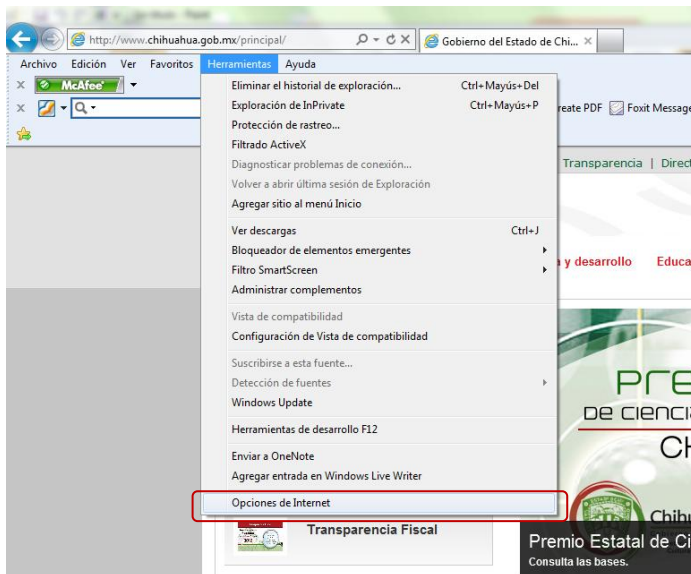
http://www.chihuahua.gob.mx/principal/
Gobierno del Estado de Chi...

Archivo Edición Ver Favoritos Herramientas Ayuda

McAfee

reate PDF Foxit Message

Eliminar el historial de exploración... Ctrl+Mayús+Del
Exploración de InPrivate Ctrl+Mayús+P
Protección de rastreo...
Filtrado ActiveX
Diagnosticar problemas de conexión...
Volver a abrir última sesión de Exploración
Agregar sitio al menú Inicio
Ver descargas Ctrl+J
Bloqueador de elementos emergentes
Filtro SmartScreen
Administrar complementos
Vista de compatibilidad
Configuración de Vista de compatibilidad
Suscribirse a esta fuente...
Detección de fuentes
Windows Update
Herramientas de desarrollo F12
Enviar a OneNote
Agregar entrada en Windows Live Writer
Opciones de Internet

Transparencia | Direc

a y desarrollo Educa

Pre
DE CIENCIA
CH

Chihu

Transparencia Fiscal

Premio Estatal de Ci
Consulta las bases.